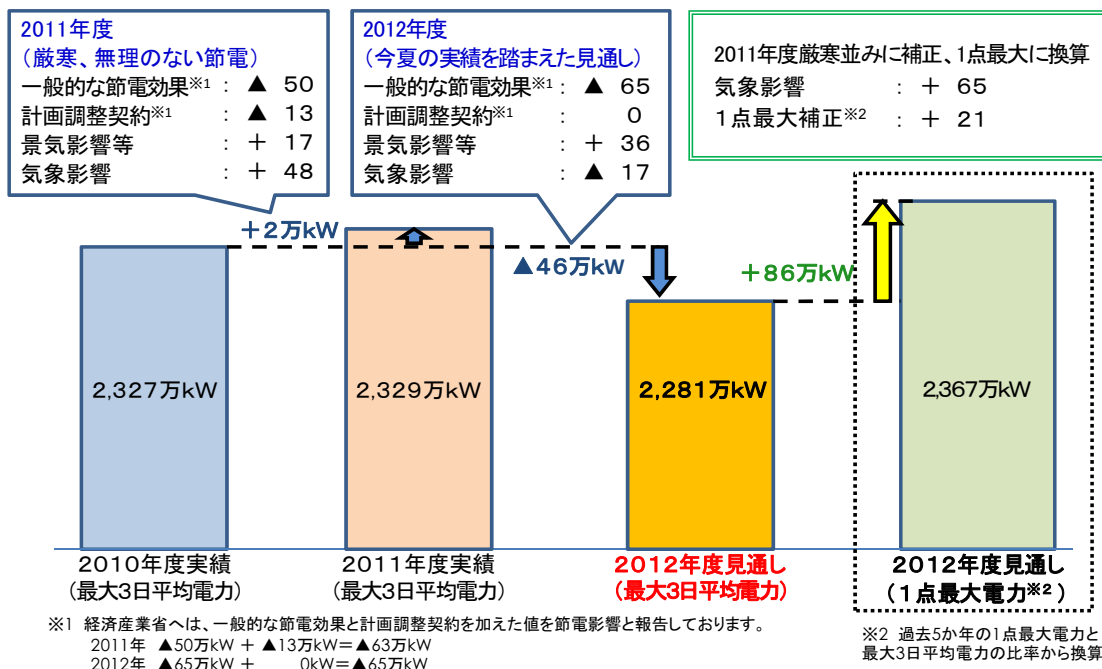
2011年度
（厳寒、無理のない節電）
一般的な節電効果※1 ： ▲ 50
計画調整契約※1 ： ▲ 13
景気影響等 ： ＋ 17
気象影響 ： ＋ 48

2012年度
（今夏の実績を踏まえた見通し）
一般的な節電効果※1 ： ▲ 65
計画調整契約※1 ： 0
景気影響等 ： ＋ 36
気象影響 ： ▲ 17

2011年度厳寒並みに補正、1点最大に換算
気象影響 ： ＋ 65
1点最大補正※2 ： ＋ 21

＋2万kW

▲46万kW

＋86万kW

2,327万kW

2,329万kW

2,281万kW

2,367万kW

2010年度実績
（最大3日平均電力）

2011年度実績
（最大3日平均電力）

2012年度見通し
（最大3日平均電力）

2012年度見通し
（1点最大電力※2）

※1 経済産業省へは、一般的な節電効果と計画調整契約を加えた値を節電影響と報告しております。
2011年 ▲50万kW ＋ ▲13万kW＝▲63万kW
2012年 ▲65万kW ＋ 0kW＝▲65万kW

※2 過去5か年の1点最大電力と最大3日平均電力の比率から換算